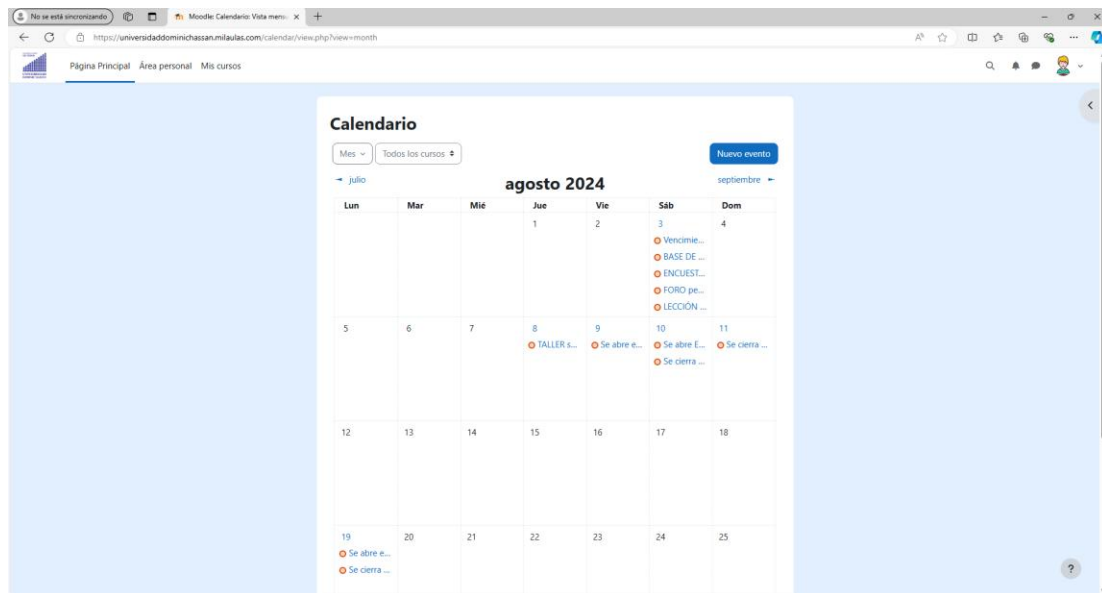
No se está sincronizando
Moodle: Calendario: Vista mens... ×
+
https://universidaddominichassan.milaulas.com/calendar/view.php?view=month

Página Principal Área personal Mis cursos

Calendario

Mes
Todos los cursos
Nuevo evento

julio
agosto 2024
septiembre

| Lun | Mar | Mié | Jue | Vie | Sáb | Dom |
|---|---|---|---|---|---|---|
| | | | 1 | 2 | 3 Vencimie... BASE DE ... ENCUEST... FORO pe... LECCIÓN ... | 4 |
| 5 | 6 | 7 | 8 TALLER s... | 9 Se abre e... | 10 Se abre E... Se cierra ... | 11 Se cierra ... |
| 12 | 13 | 14 | 15 | 16 | 17 | 18 |
| 19 Se abre e... Se cierra ... | 20 | 21 | 22 | 23 | 24 | 25 |

?